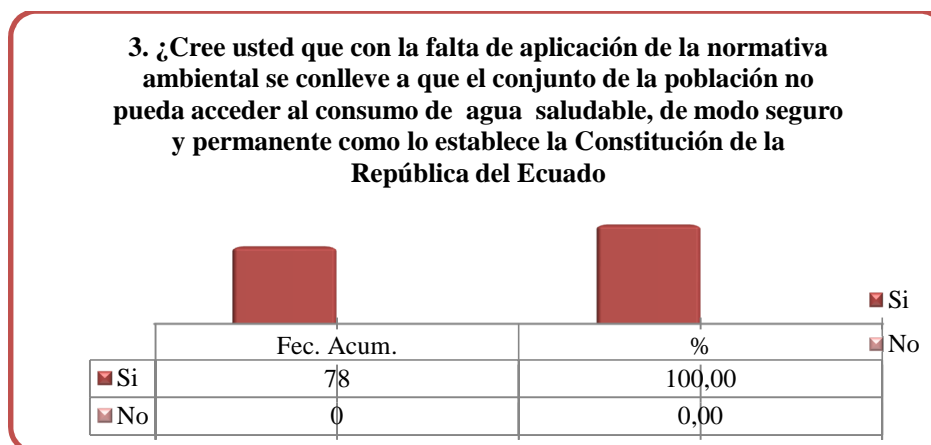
3. ¿Cree usted que con la falta de aplicación de la normativa ambiental se conlleve a que el conjunto de la población no pueda acceder al consumo de agua saludable, de modo seguro y permanente como lo establece la Constitución de la República del Ecuado

Si
No

| | Fec. Acum. | % |
|---|---|---|
| Si | 78 | 100,00 |
| No | 0 | 0,00 |